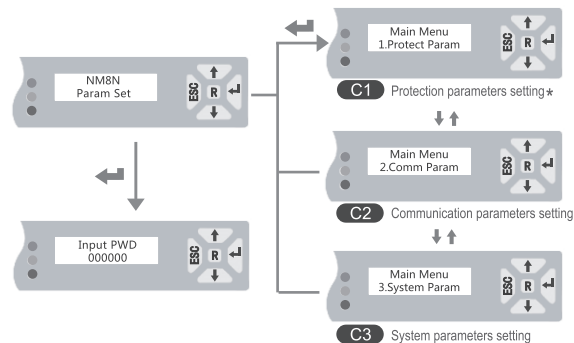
NM8N
Param Set

ESC R

Input PWD
000000

ESC R

Main Menu
1.Protect Param

ESC R

C1 Protection parameters setting*

Main Menu
2.Comm Param

ESC R

C2 Communication parameters setting

Main Menu
3.System Param

ESC R

C3 System parameters setting